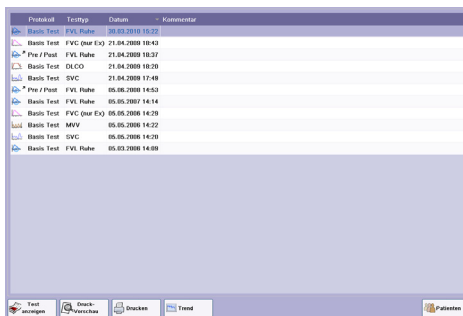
| Protokoll | Testtyp | Datum | Kommentar |
|---|---|---|---|
| Basis Test | FVL Ruhe | 30.03.2010 15:22 | |
| Basis Test | FVC (nur Ex) | 21.04.2009 18:43 | |
| Pre / Post | FVL Ruhe | 21.04.2009 18:37 | |
| Basis Test | DLCO | 21.04.2009 18:20 | |
| Basis Test | SVC | 21.04.2009 17:48 | |
| Pre / Post | FVL Ruhe | 05.06.2008 14:53 | |
| Basis Test | FVL Ruhe | 05.05.2007 14:14 | |
| Basis Test | FVC (nur Ex) | 05.05.2006 14:29 | |
| Basis Test | MVV | 05.05.2006 14:22 | |
| Basis Test | SVC | 05.05.2006 14:20 | |
| Basis Test | FVL Ruhe | 05.03.2006 14:09 | |

Test anzeigen
Druck-Vorschau
Drucken
Trend
Patienten